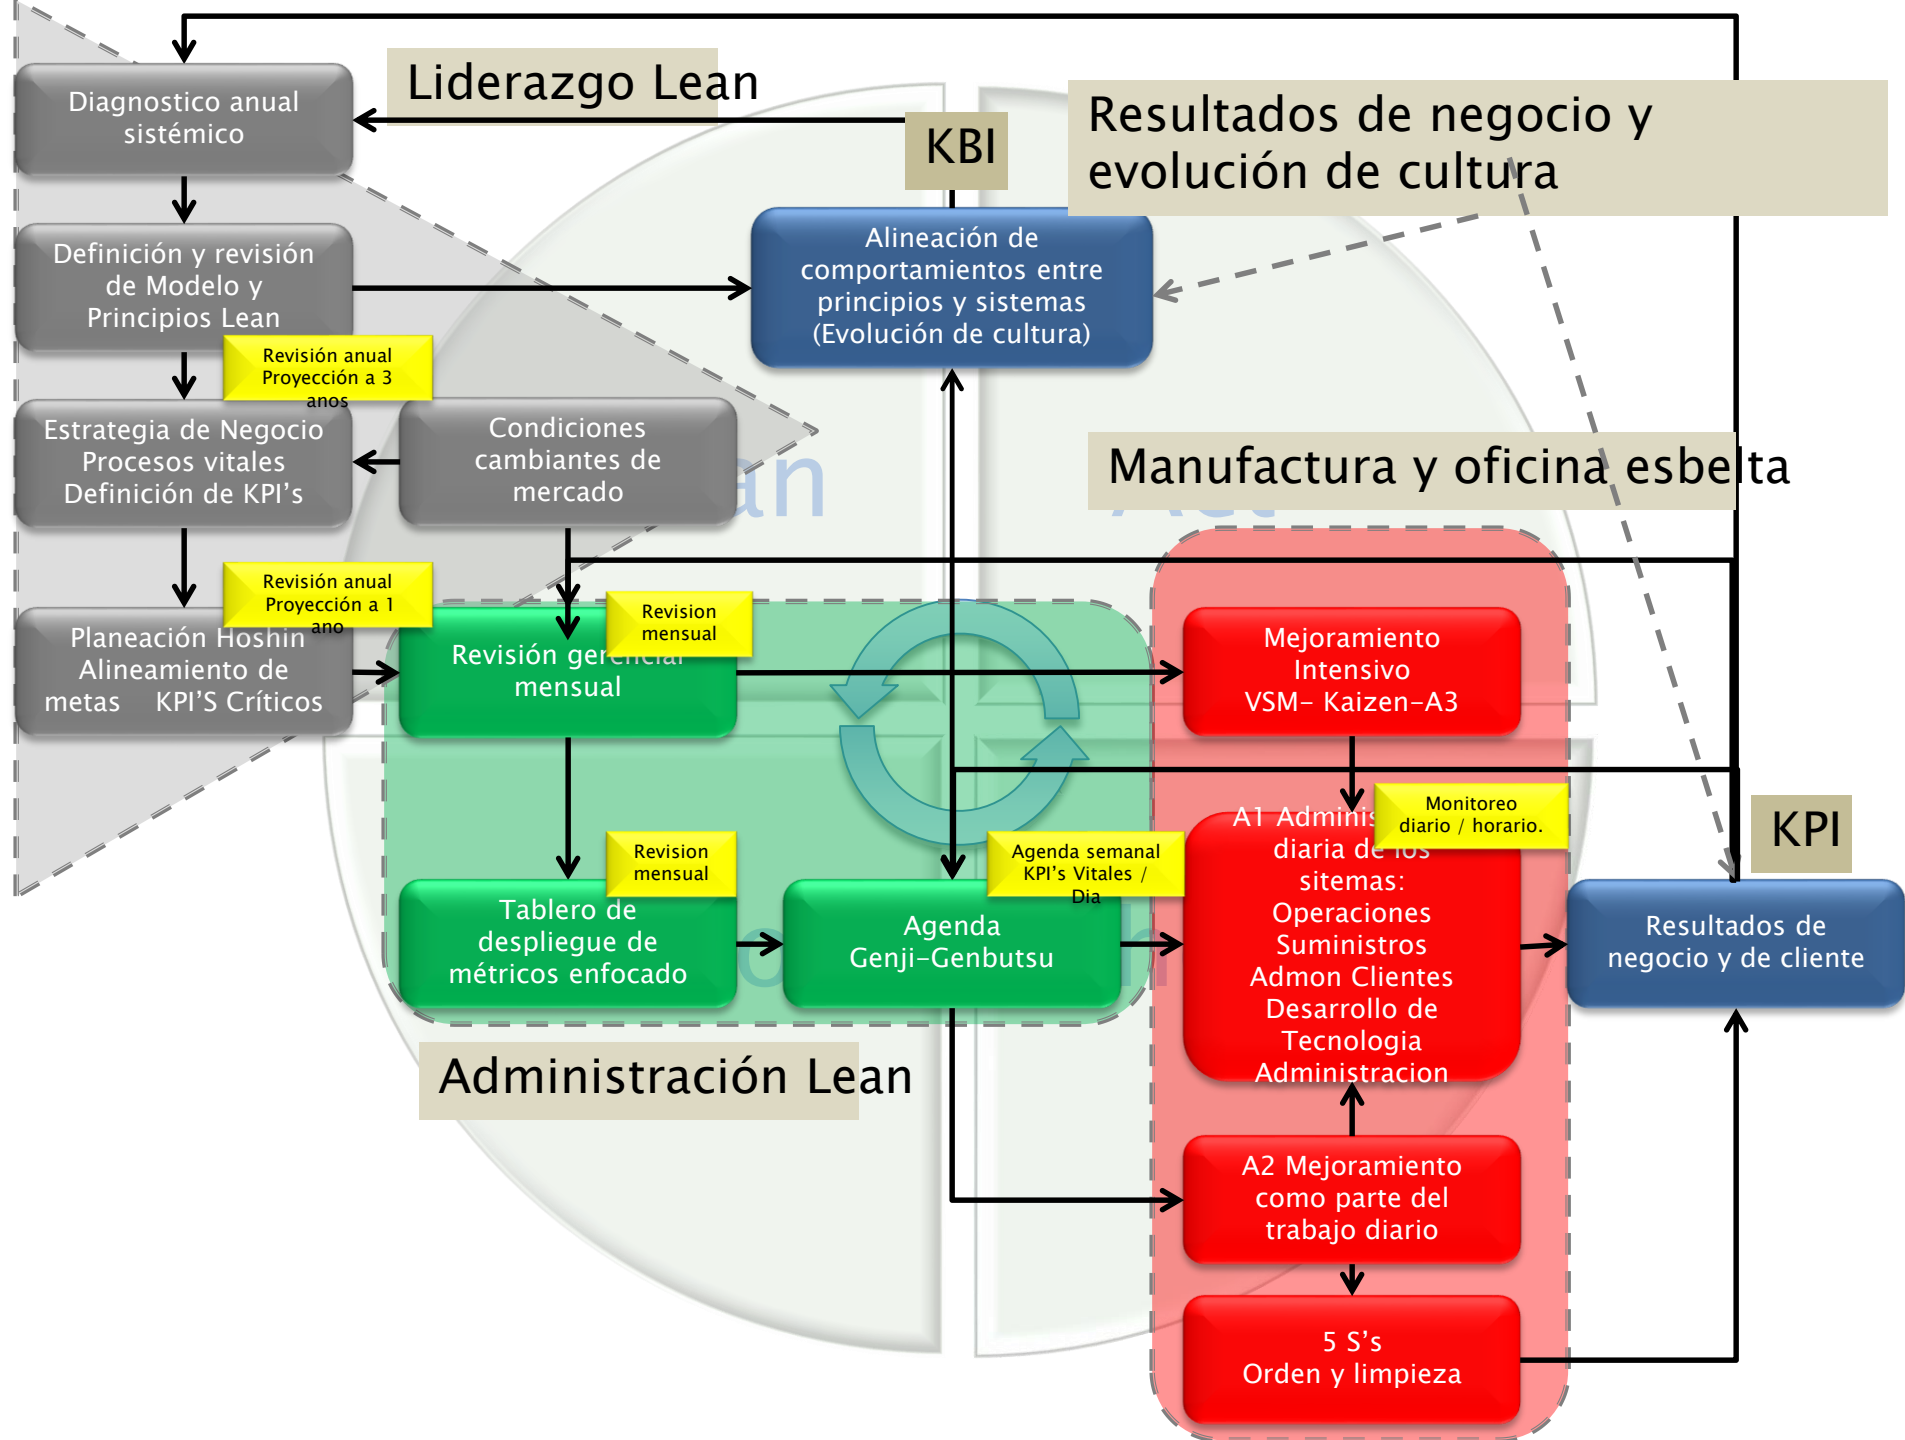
Liderazgo Lean

KBI

Resultados de negocio y evolución de cultura

Diagnostico anual sistémico

Definición y revisión de Modelo y Principios Lean

Revisión anual Proyección a 3 anos

Estrategia de Negocio Procesos vitales Definición de KPI's

Condiciones cambiantes de mercado

Alineación de comportamientos entre principios y sistemas (Evolución de cultura)

Manufactura y oficina esbelta

Revisión anual Proyección a 1 ano

Planeación Hoshin Alineamiento de metas KPI'S Críticos

Revisión gerencial mensual

Revision mensual

Mejoramiento Intensivo VSM- Kaizen-A3

Monitoreo diario / horario.

A1 Adminis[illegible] diaria de los sitemas: Operaciones Suministros Admon Clientes Desarrollo de Tecnologia Administracion

KPI

Revision mensual

Tablero de despliegue de métricos enfocado

Agenda semanal KPI's Vitales / Dia

Agenda Genji-Genbutsu

Resultados de negocio y de cliente

Administración Lean

A2 Mejoramiento como parte del trabajo diario

5 S's Orden y limpieza